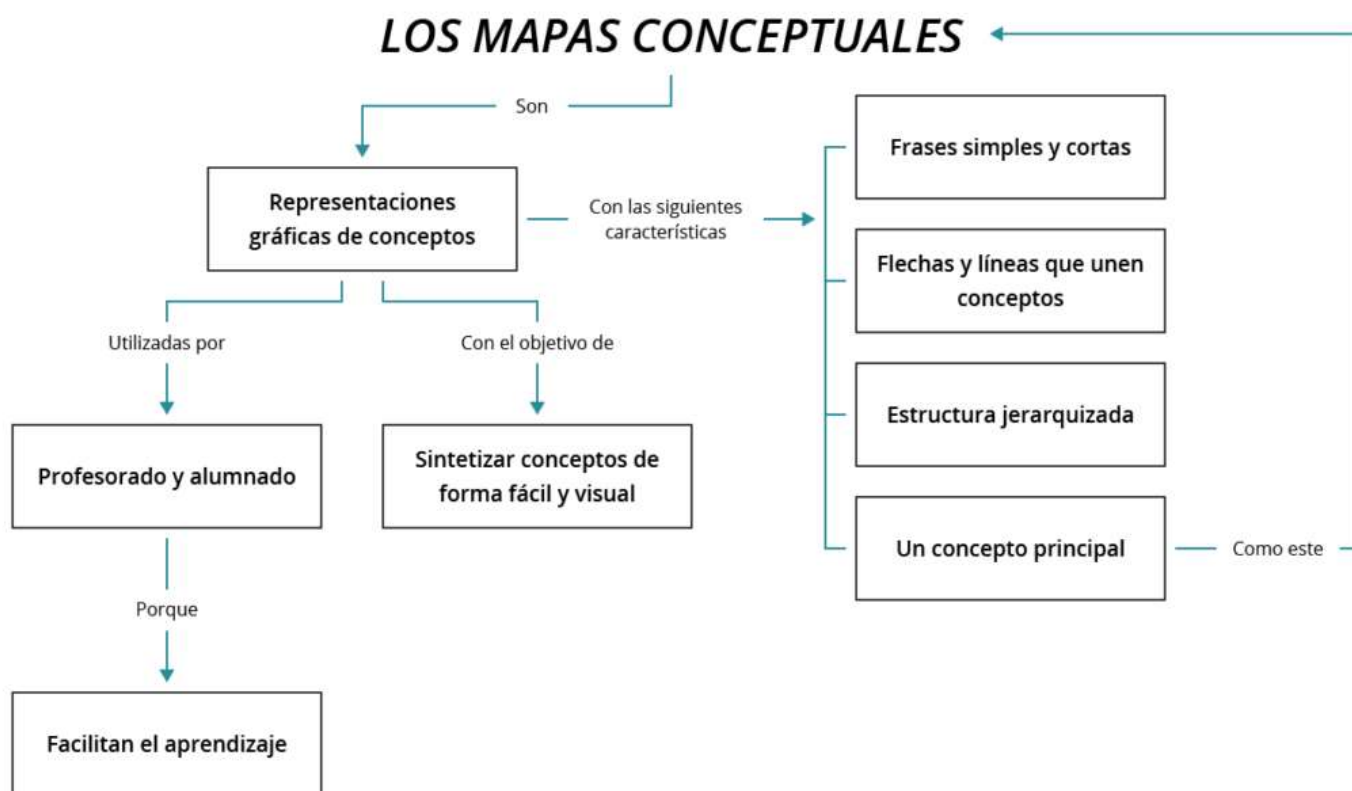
LOS MAPAS CONCEPTUALES

Son

Representaciones gráficas de conceptos

Con las siguientes características

Frases simples y cortas

Flechas y líneas que unen conceptos

Estructura jerarquizada

Un concepto principal

Como este

Utilizadas por

Con el objetivo de

Profesorado y alumnado

Sintetizar conceptos de forma fácil y visual

Porque

Facilitan el aprendizaje